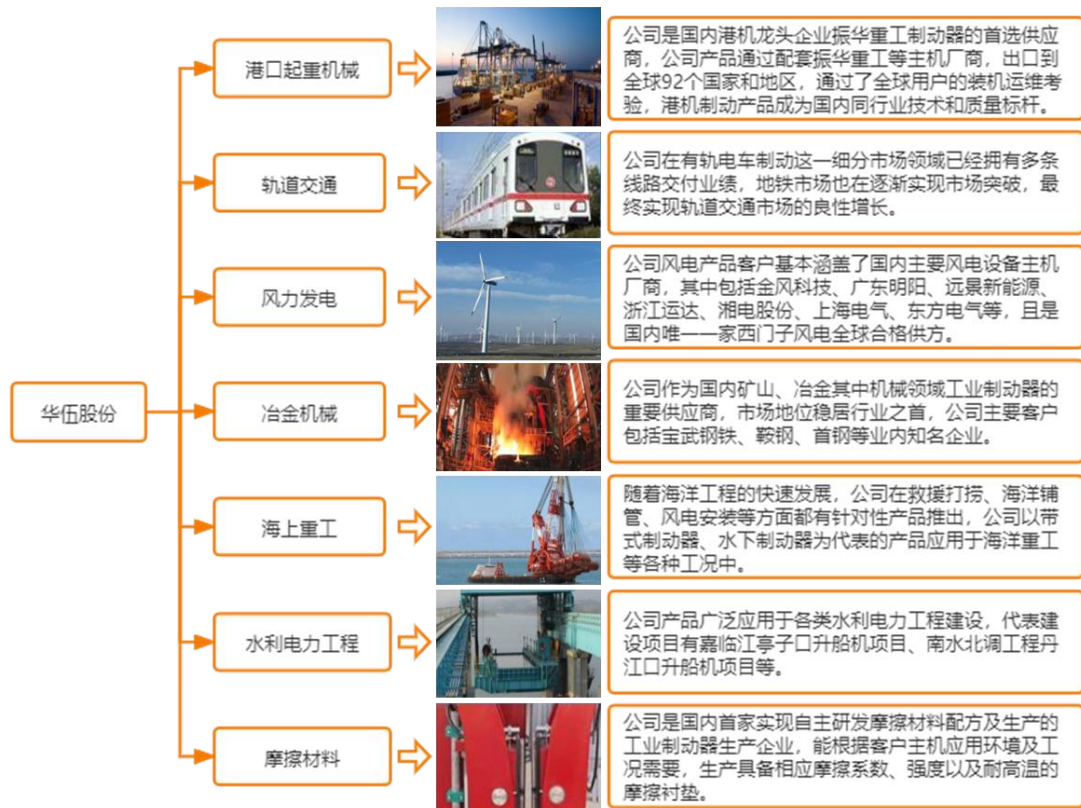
华伍股份

港口起重机械

公司是国内港机龙头企业振华重工制动器的首选供应商，公司产品通过配套振华重工等主机厂商，出口到全球92个国家和地区，通过了全球用户的装机运维考验，港机制动产品成为国内同行业技术和质量标杆。

轨道交通

公司在有轨电车制动这一细分市场领域已经拥有多条线路交付业绩，地铁市场也在逐渐实现市场突破，最终实现轨道交通市场的良性增长。

风力发电

公司风电产品客户基本涵盖了国内主要风电设备主机厂商，其中包括金风科技、广东明阳、远景新能源、浙江运达、湘电股份、上海电气、东方电气等，且是国内唯一一家西门子风电全球合格供方。

冶金机械

公司作为国内矿山、冶金其中机械领域工业制动器的重要供应商，市场地位稳居行业之首，公司主要客户包括宝武钢铁、鞍钢、首钢等业内知名企业。

海上重工

随着海洋工程的快速发展，公司在救援打捞、海洋铺管、风电安装等方面都有针对性产品推出，公司以带式制动器、水下制动器为代表的产品应用于海洋重工等各种工况中。

水利电力工程

公司产品广泛应用于各类水利电力工程建设，代表建设项目有嘉临江亭子口升船机项目、南水北调工程丹江口升船机项目等。

摩擦材料

公司是国内首家实现自主研发摩擦材料配方及生产的工业制动器生产企业，能根据客户主机应用环境及工况需要，生产具备相应摩擦系数、强度以及耐高温的摩擦衬垫。